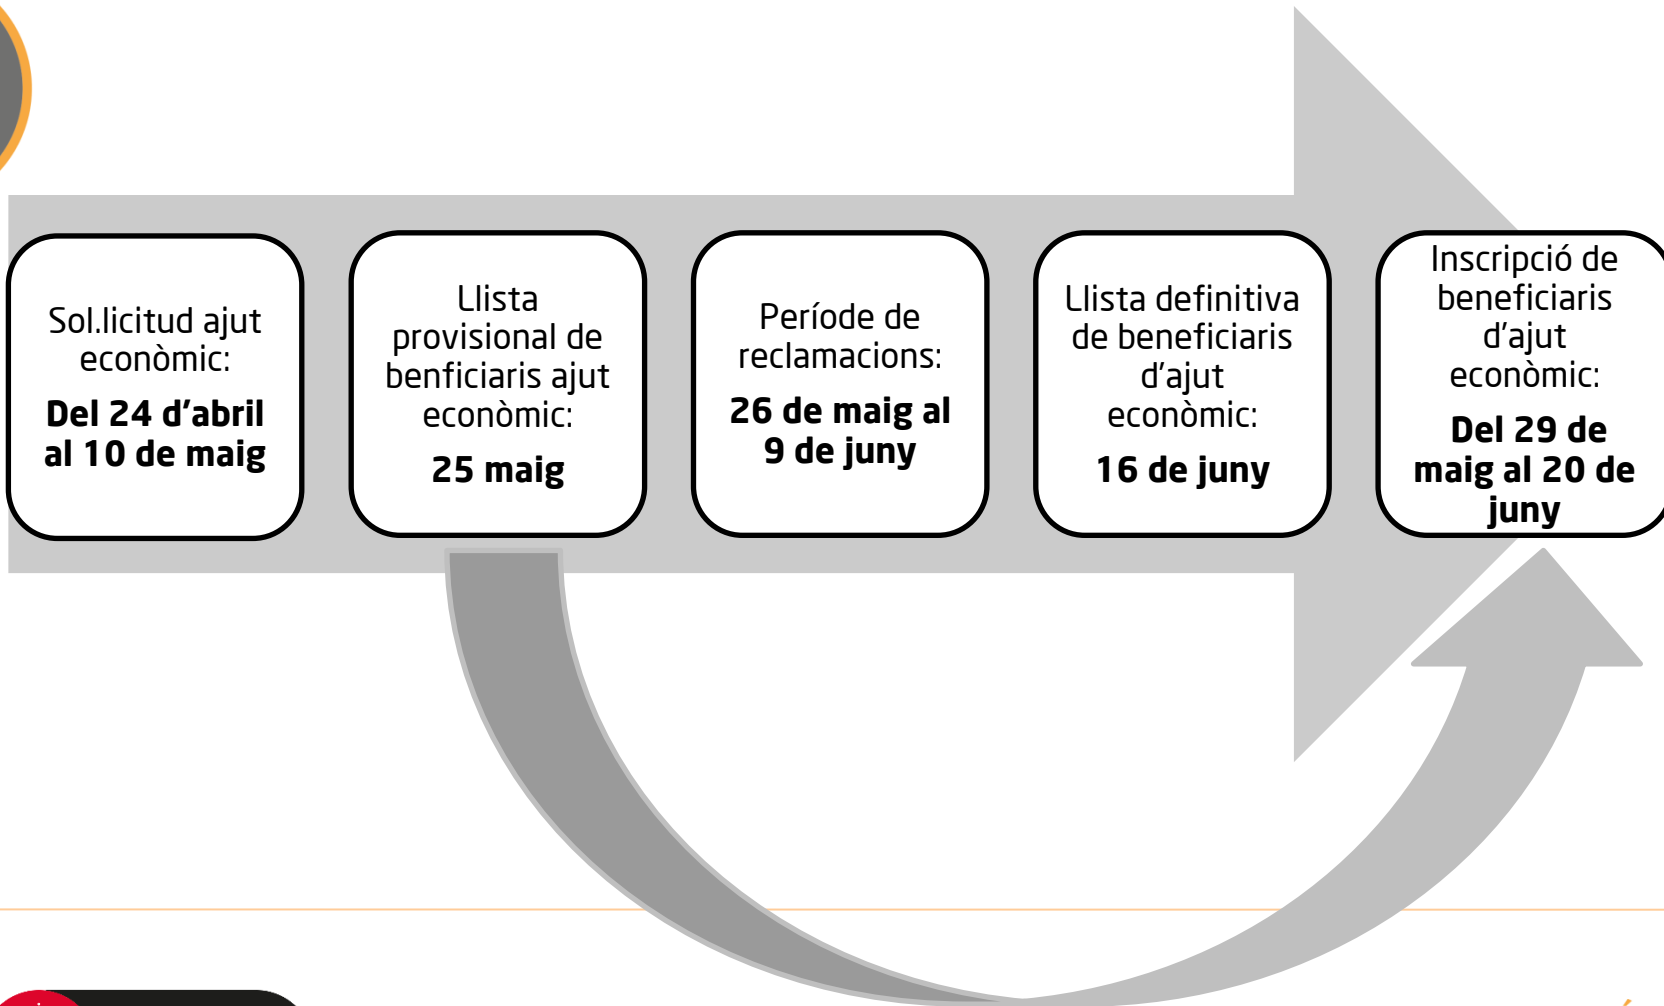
Sol.licitud ajut econòmic:

**Del 24 d'abril al 10 de maig**

Llista provisional de benficiaris ajut econòmic:

**25 maig**

Període de reclamacions:

**26 de maig al 9 de juny**

Llista definitiva de beneficiaris d'ajut econòmic:

**16 de juny**

Inscripció de beneficiaris d'ajut econòmic:

**Del 29 de maig al 20 de juny**